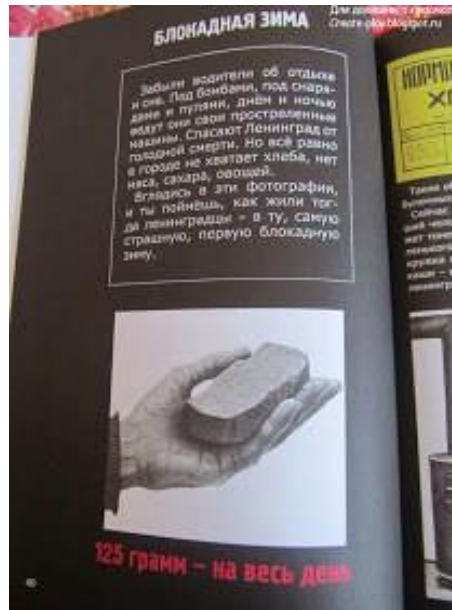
БЛОКАДНАЯ ЗИМА

Для дошкольят с любовью
Create-play.blogspot.ru

Забыли водители об отдыхе и сне. Под бомбами, под снарядами и пулями, днём и ночью ведут они свои простреленные машины. Спасают Ленинград от голодной смерти. Но всё равно в городе не хватает хлеба, нет мяса, сахара, овощей.
Вглядись в эти фотографии, и ты поймёшь, как жили тогда ленинградцы – в ту, самую страшную, первую блокадную зиму.

НОРМ
ХЛ

Такие
Сейчас
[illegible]

125 грамм – на весь день

40